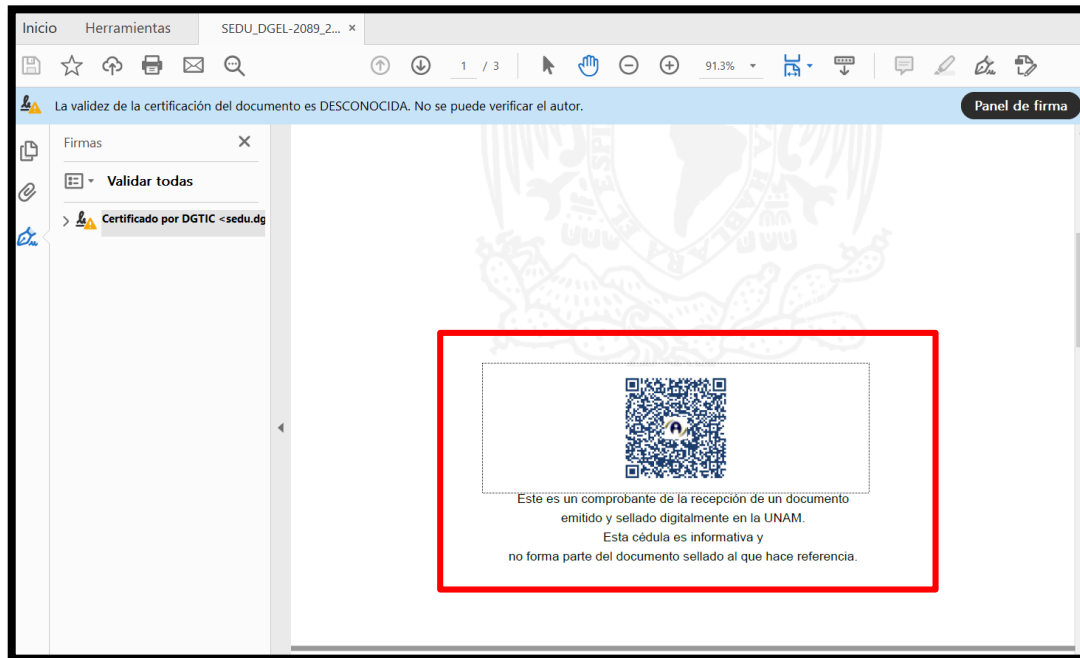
Inicio Herramientas SEDU_DGEL-2089_2... ×

1 / 3 91.3%

La validez de la certificación del documento es DESCONOCIDA. No se puede verificar el autor.

Panel de firma

Firmas

Validar todas

Certificado por DGTIC <sedu.dg

Este es un comprobante de la recepción de un documento emitido y sellado digitalmente en la UNAM.
Esta cédula es informativa y no forma parte del documento sellado al que hace referencia.